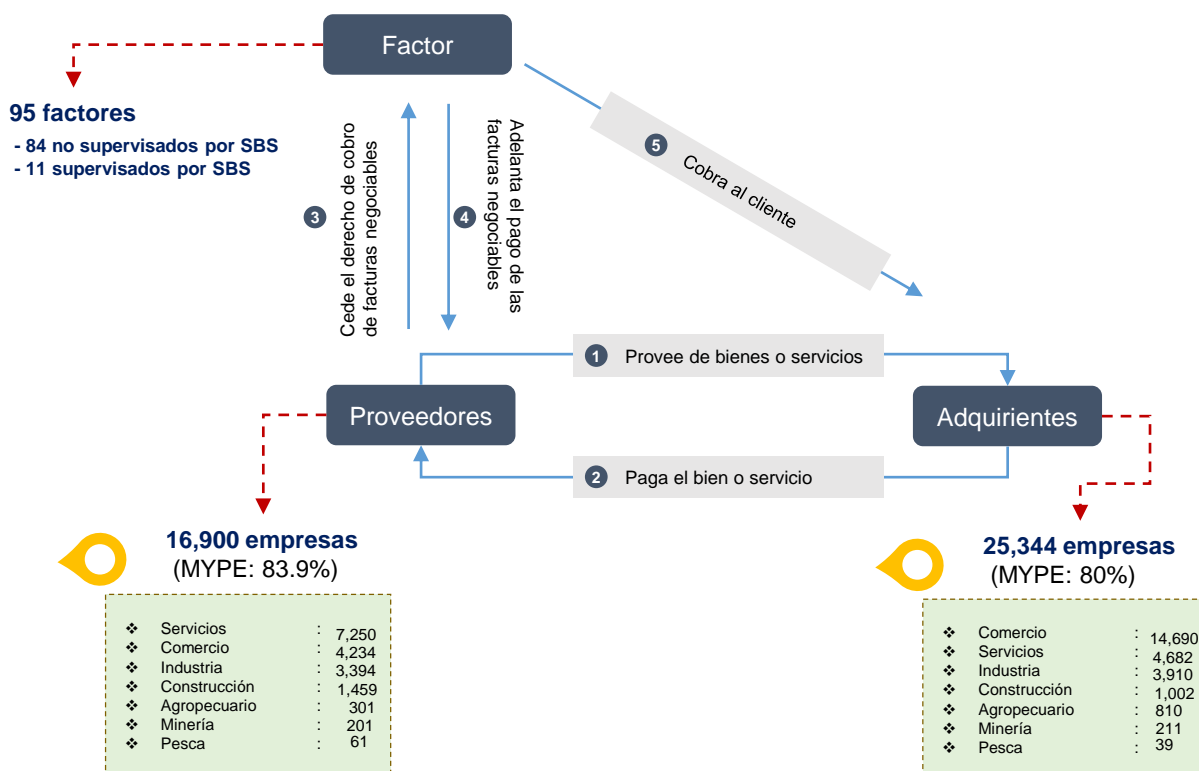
Factor

95 factores
- 84 no supervisados por SBS
- 11 supervisados por SBS

3 Cede el derecho de cobro de facturas negociables

4 Adelanta el pago de las facturas negociables

5 Cobra al cliente

1 Provee de bienes o servicios

Proveedores

Adquirientes

2 Paga el bien o servicio

16,900 empresas
(MYPE: 83.9%)

| | | |
|---|---|---|
| ❖ Servicios | : | 7,250 |
| ❖ Comercio | : | 4,234 |
| ❖ Industria | : | 3,394 |
| ❖ Construcción | : | 1,459 |
| ❖ Agropecuario | : | 301 |
| ❖ Minería | : | 201 |
| ❖ Pesca | : | 61 |

25,344 empresas
(MYPE: 80%)

| | | |
|---|---|---|
| ❖ Comercio | : | 14,690 |
| ❖ Servicios | : | 4,682 |
| ❖ Industria | : | 3,910 |
| ❖ Construcción | : | 1,002 |
| ❖ Agropecuario | : | 810 |
| ❖ Minería | : | 211 |
| ❖ Pesca | : | 39 |